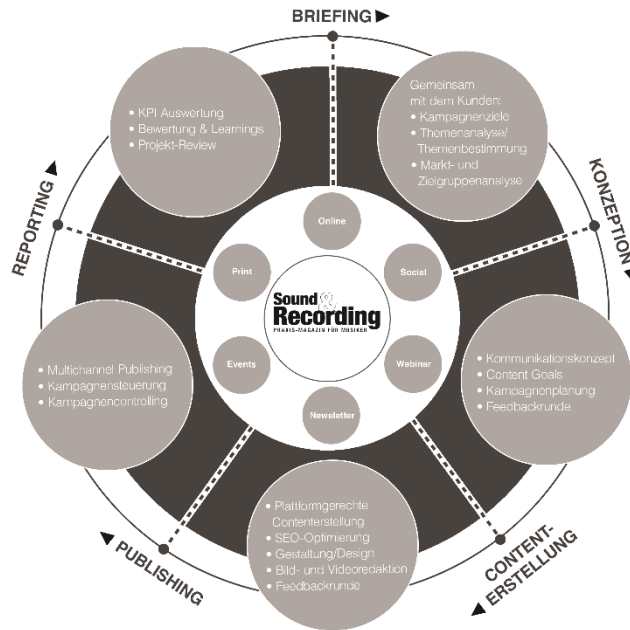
BRIEFING ▶

Gemeinsam mit dem Kunden:
• Kampagnenziele
• Themenanalyse/ Themenbestimmung
• Markt- und Zielgruppenanalyse

KONZEPTION ▶

• Kommunikationskonzept
• Content Goals
• Kampagnenplanung
• Feedbackrunde

CONTENT-ERSTELLUNG ▶

• Plattformgerechte Contenterstellung
• SEO-Optimierung
• Gestaltung/Design
• Bild- und Videoredaktion
• Feedbackrunde

◀ PUBLISHING

• Multichannel Publishing
• Kampagnensteuerung
• Kampagnencontrolling

REPORTING ▶

• KPI Auswertung
• Bewertung & Learnings
• Projekt-Review

Online
Social
Webinar
Newsletter
Events
Print

Sound & Recording
PRAXIS-MAGAZIN FÜR MUSIKER